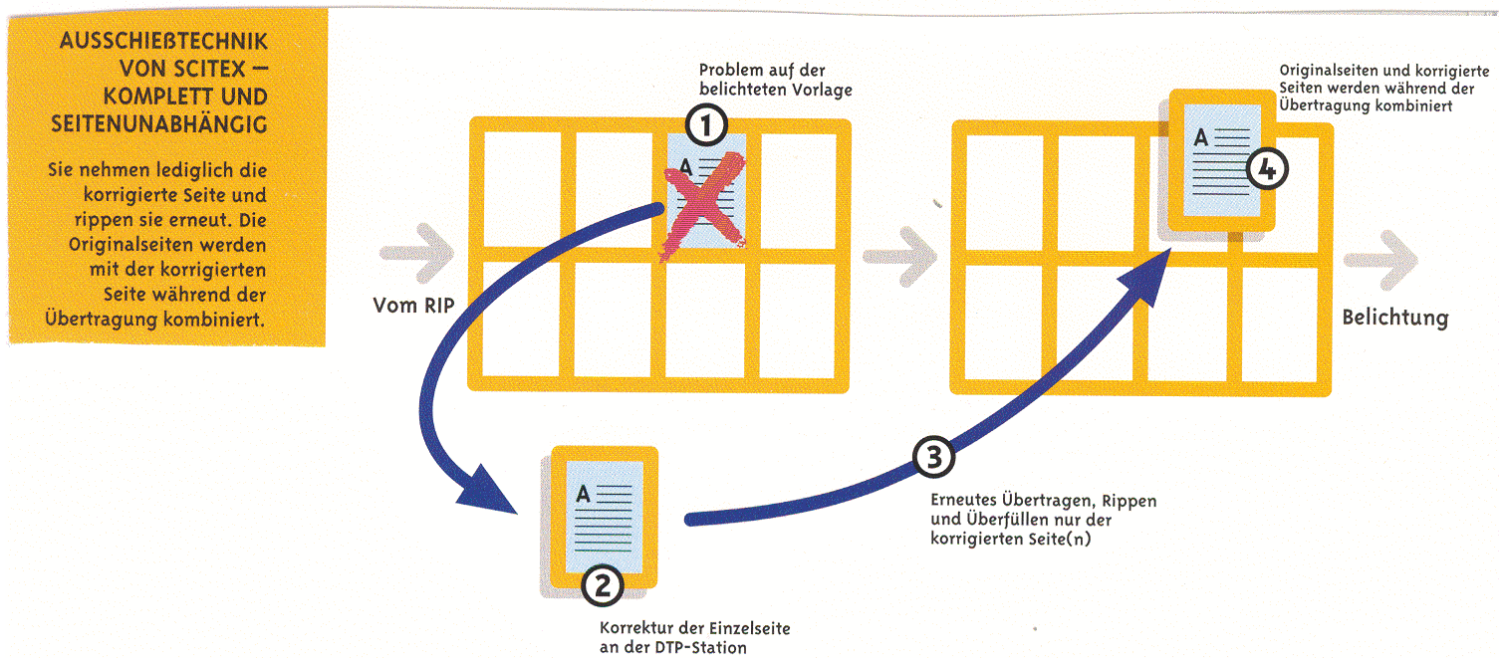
AUSSCHIEẞTECHNIK VON SCITEX – KOMPLETT UND SEITENUNABHÄNGIG

Sie nehmen lediglich die korrigierte Seite und rippen sie erneut. Die Originalseiten werden mit der korrigierten Seite während der Übertragung kombiniert.

Vom RIP

Problem auf der belichteten Vorlage

1

A

2

Korrektur der Einzelseite an der DTP-Station

3

Erneutes Übertragen, Rippen und Überfüllen nur der korrigierten Seite(n)

Originalseiten und korrigierte Seiten werden während der Übertragung kombiniert

A

4

Belichtung